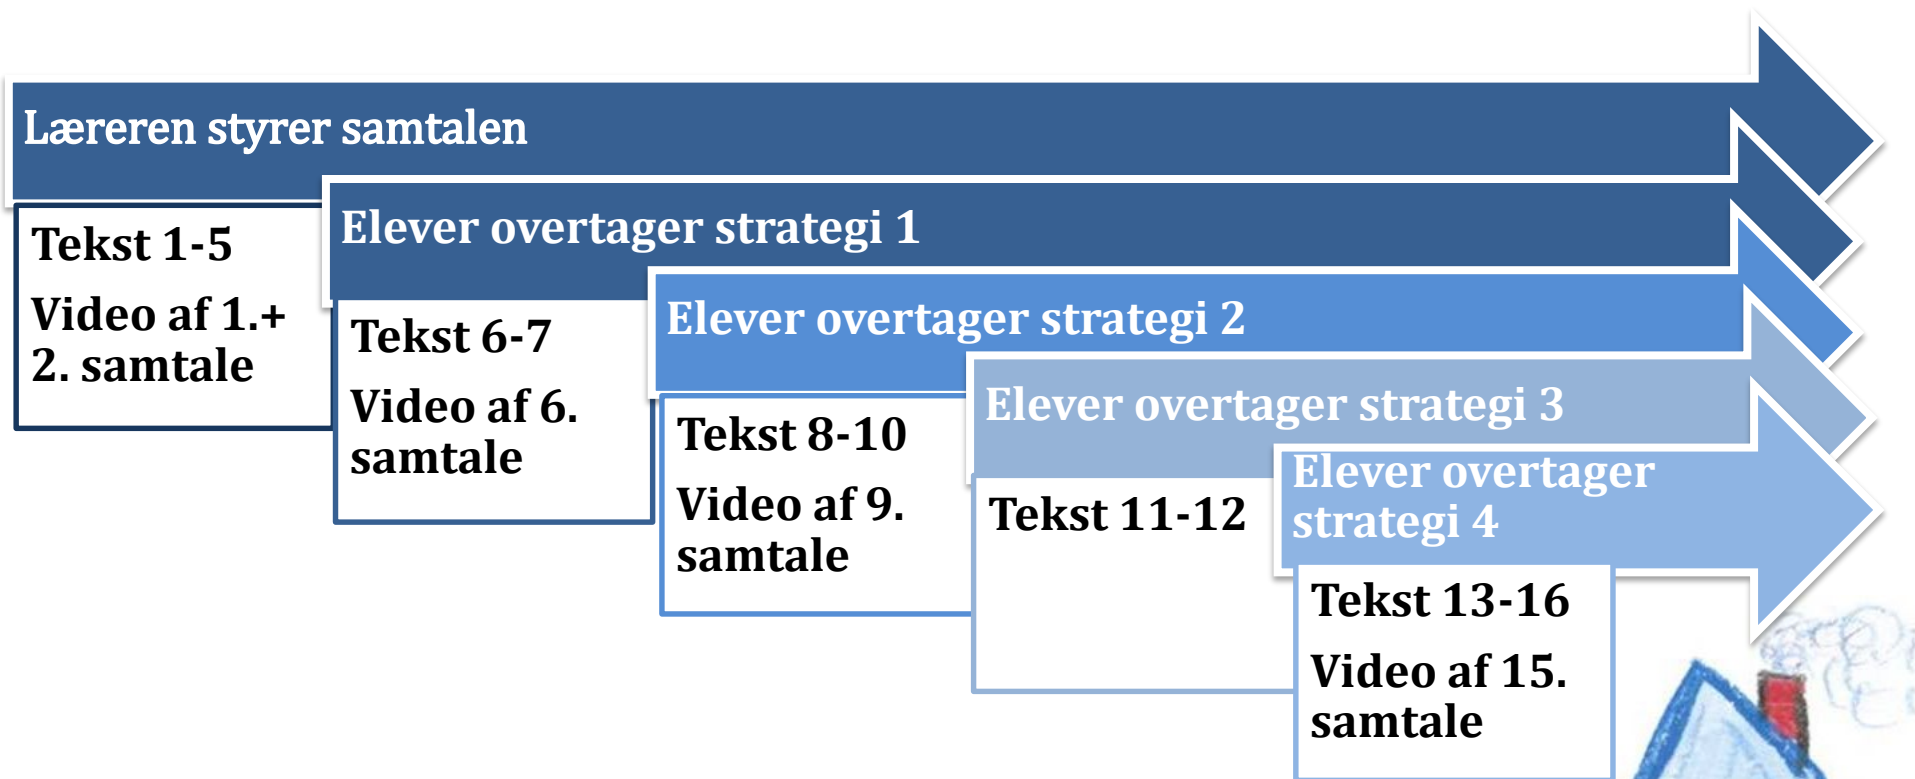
Læreren styrer samtalen

Tekst 1-5

Video af 1.+ 2. samtale

Elever overtager strategi 1

Tekst 6-7

Video af 6. samtale

Elever overtager strategi 2

Tekst 8-10

Video af 9. samtale

Elever overtager strategi 3

Tekst 11-12

Elever overtager strategi 4

Tekst 13-16

Video af 15. samtale